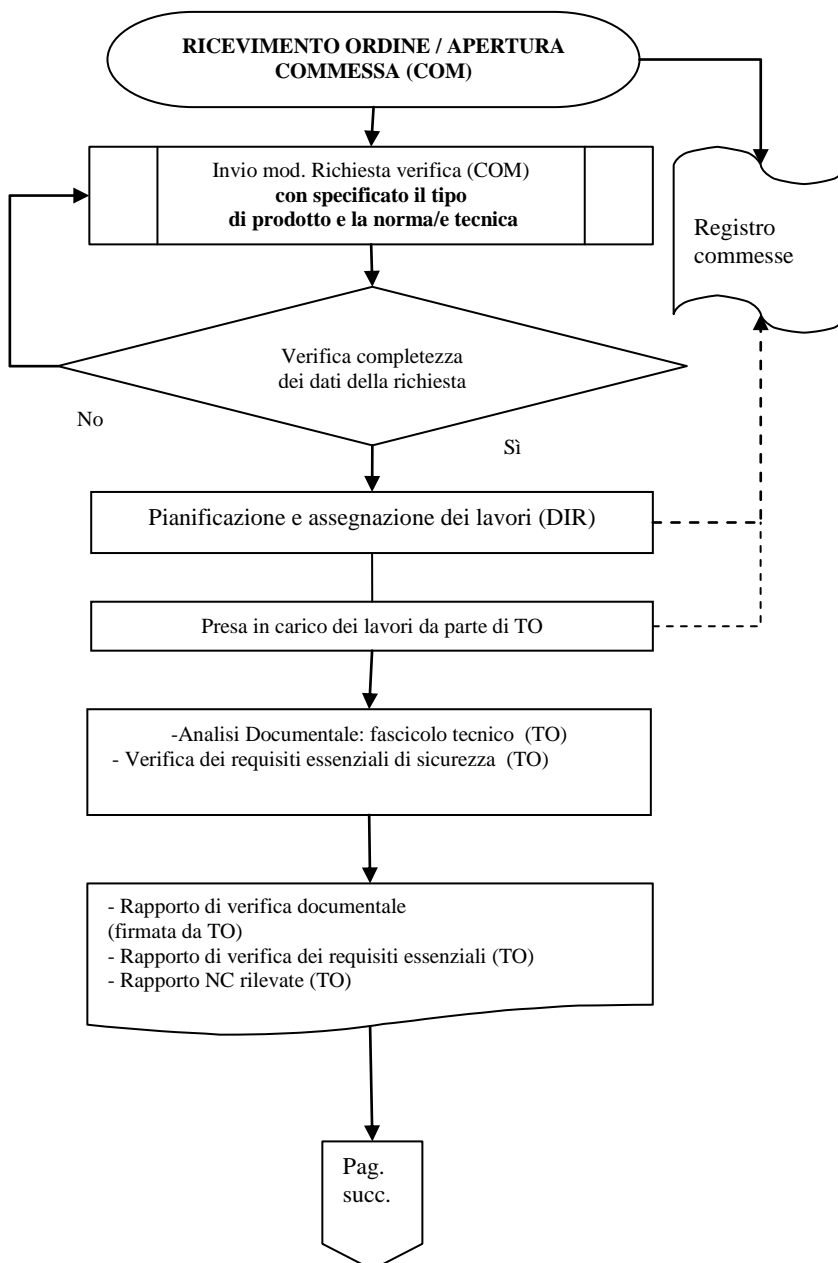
RICEVIMENTO ORDINE / APERTURA COMMESSA (COM)

Invio mod. Richiesta verifica (COM) **con specificato il tipo di prodotto e la norma/e tecnica**

Registro commesse

Verifica completezza dei dati della richiesta

No

Sì

Pianificazione e assegnazione dei lavori (DIR)

Presa in carico dei lavori da parte di TO

-Analisi Documentale: fascicolo tecnico (TO)
- Verifica dei requisiti essenziali di sicurezza (TO)

- Rapporto di verifica documentale (firmata da TO)
- Rapporto di verifica dei requisiti essenziali (TO)
- Rapporto NC rilevate (TO)

Pag. succ.